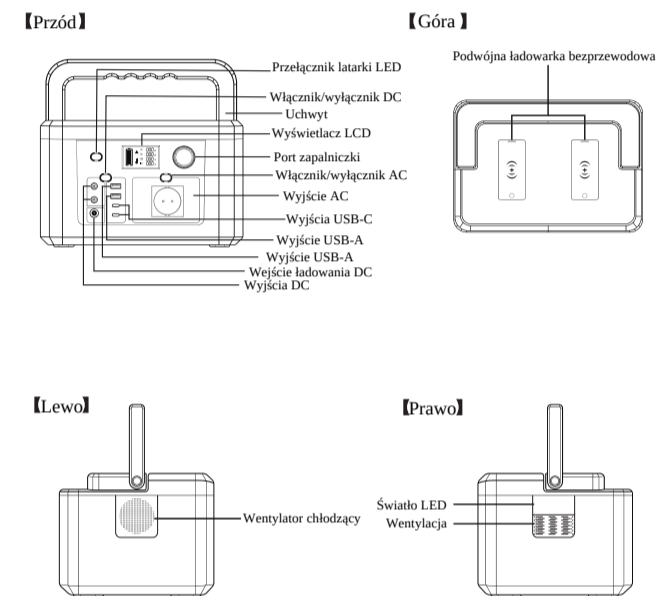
【Przód】

Przełącznik latarki LED
Włącznik/wyłącznik DC
Uchwyt
Wyświetlacz LCD
Port zapalniczki
Włącznik/wyłącznik AC
Wyjście AC
Wyjścia USB-C
Wyjście USB-A
Wyjście USB-A
Wejście ładowania DC
Wyjścia DC

【Góra】

Podwójna ładowarka bezprzewodowa

【Lewo】

Wentylator chłodzący

【Prawo】

Światło LED
Wentylacja